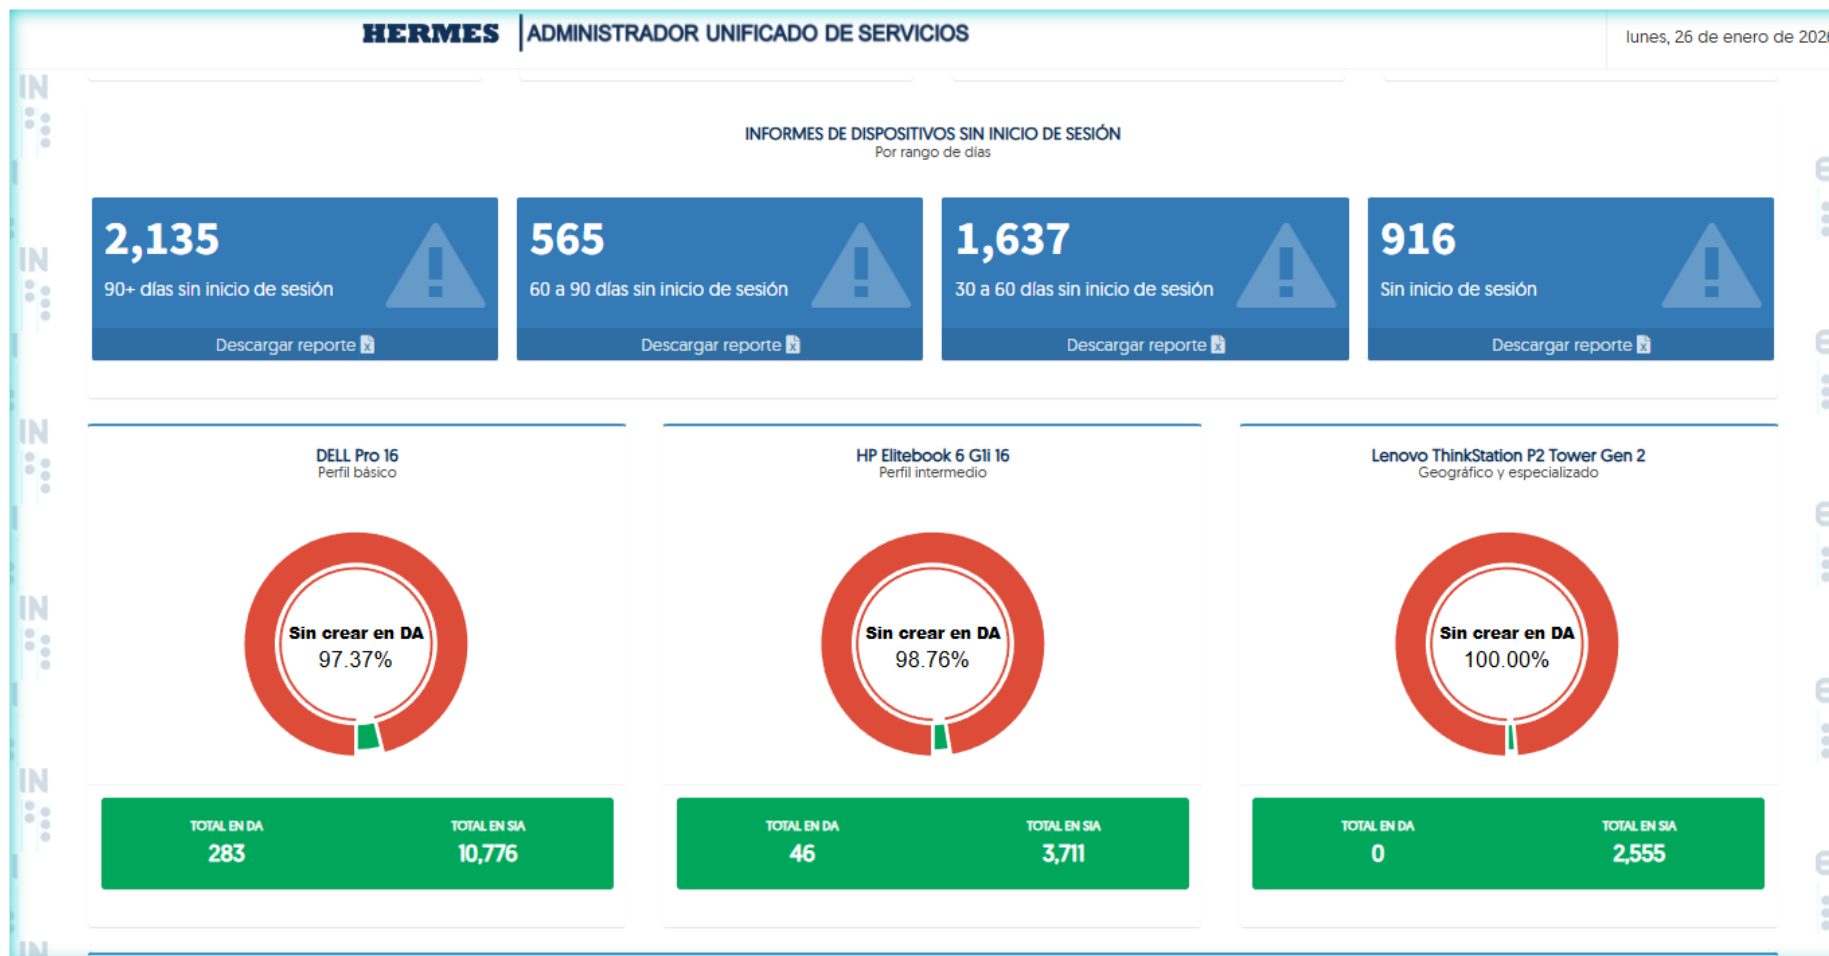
HERMES | ADMINISTRADOR UNIFICADO DE SERVICIOS

lunes, 26 de enero de 202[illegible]

INFORMES DE DISPOSITIVOS SIN INICIO DE SESIÓN
Por rango de días

2,135
90+ días sin inicio de sesión
Descargar reporte

565
60 a 90 días sin inicio de sesión
Descargar reporte

1,637
30 a 60 días sin inicio de sesión
Descargar reporte

916
Sin inicio de sesión
Descargar reporte

DELL Pro 16
Perfil básico

Sin crear en DA
97.37%

TOTAL EN DA
283

TOTAL EN SIA
10,776

HP Elitebook 6 G1i 16
Perfil intermedio

Sin crear en DA
98.76%

TOTAL EN DA
46

TOTAL EN SIA
3,711

Lenovo ThinkStation P2 Tower Gen 2
Geográfico y especializado

Sin crear en DA
100.00%

TOTAL EN DA
0

TOTAL EN SIA
2,555